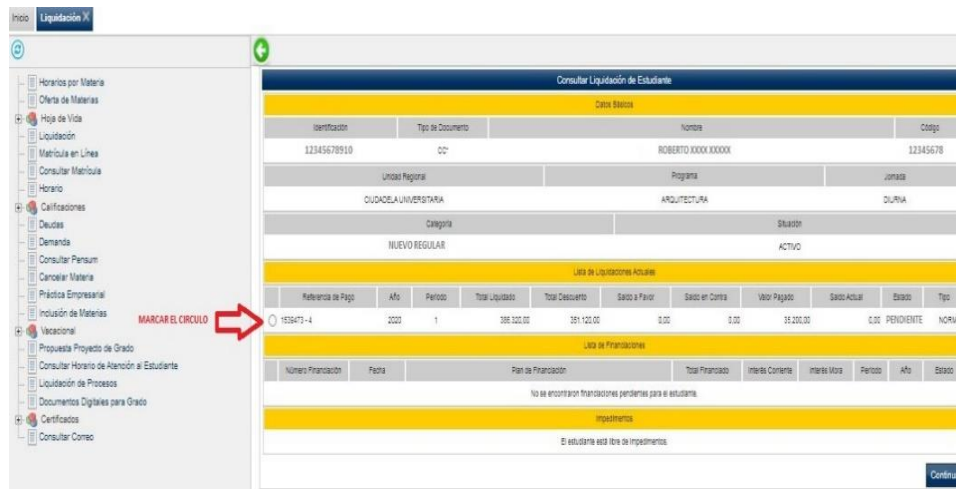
Inicio Liquidación X

Horarios por Materia
Oferta de Materias
Hoja de Vida
Liquidación
Matrícula en Línea
Consultar Matrícula
Horario
Calificaciones
Deudas
Demanda
Consultar Pensum
Cancelar Materia
Práctica Empresarial
Inclusión de Materias
Vacacional
Propuesta Proyecto de Grado
Consultar Horario de Atención al Estudiante
Liquidación de Procesos
Documentos Digitales para Grado
Certificados
Consultar Correo

MARCAR EL CIRCULO

Consultar Liquidación de Estudiante

Datos Básicos

| Identificación | Tipo de Documento | Nombre | Código |
|---|---|---|---|
| 12345678910 | CC | ROBERTO XXXX XXXXX | 12345678 |

| Unidad Regional | Programa | Jornada |
|---|---|---|
| CIUDADELA UNIVERSITARIA | ARQUITECTURA | DIURNA |

| Categoría | Situación |
|---|---|
| NUEVO REGULAR | ACTIVO |

Lista de Liquidaciones Actuales

| Referencia de Pago | Año | Periodo | Total Liquidado | Total Descuento | Saldo a Favor | Saldo en Contra | Valor Pagado | Saldo Actual | Estado | Tipo |
|---|---|---|---|---|---|---|---|---|---|---|
| 1539473 - 4 | 2020 | 1 | 386.320,00 | 351.120,00 | 0,00 | 0,00 | 35.200,00 | 0,00 | PENDIENTE | NORM |

Lista de Financiaciones

| Número Financiación | Fecha | Plan de Financiación | Total Financiado | Interés Corriente | Interés Mora | Periodo | Año | Estado |
|---|---|---|---|---|---|---|---|---|

No se encontraron financiaciones pendientes para el estudiante.

Impedimentos

El estudiante está libre de impedimentos.

Continu